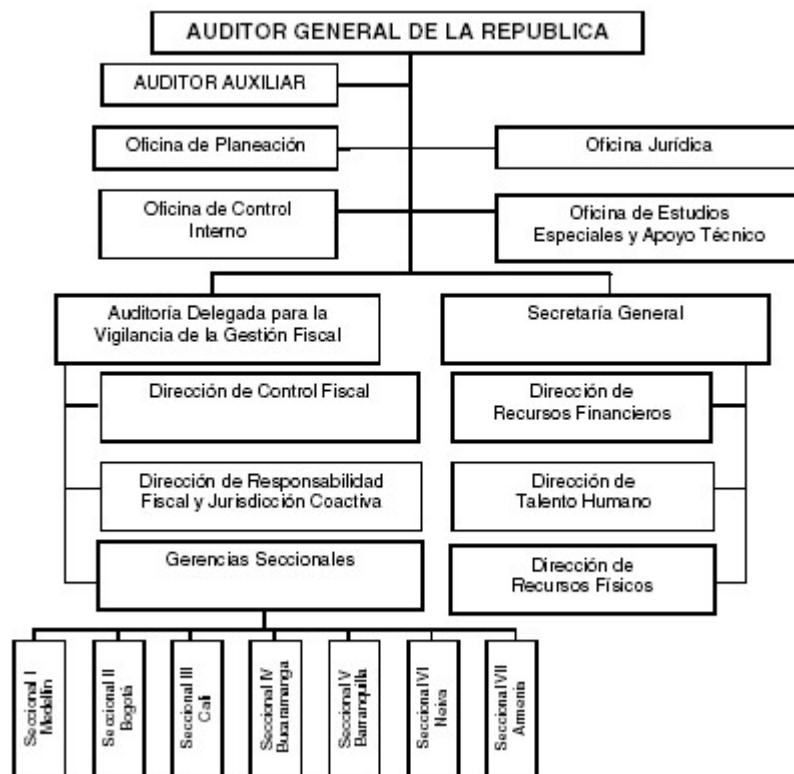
AUDITOR GENERAL DE LA REPUBLICA

AUDITOR AUXILIAR

Oficina de Planeación

Oficina Jurídica

Oficina de Control Interno

Oficina de Estudios Especiales y Apoyo Técnico

Auditoría Delegada para la Vigilancia de la Gestión Fiscal

Secretaría General

Dirección de Control Fiscal

Dirección de Responsabilidad Fiscal y Jurisdicción Coactiva

Gerencias Seccionales

Dirección de Recursos Financieros

Dirección de Talento Humano

Dirección de Recursos Físicos

Seccional I Medellín

Seccional II Bogotá

Seccional III Cali

Seccional IV Bucaramanga

Seccional V Barranquilla

Seccional VI Neiva

Seccional VII Armenia